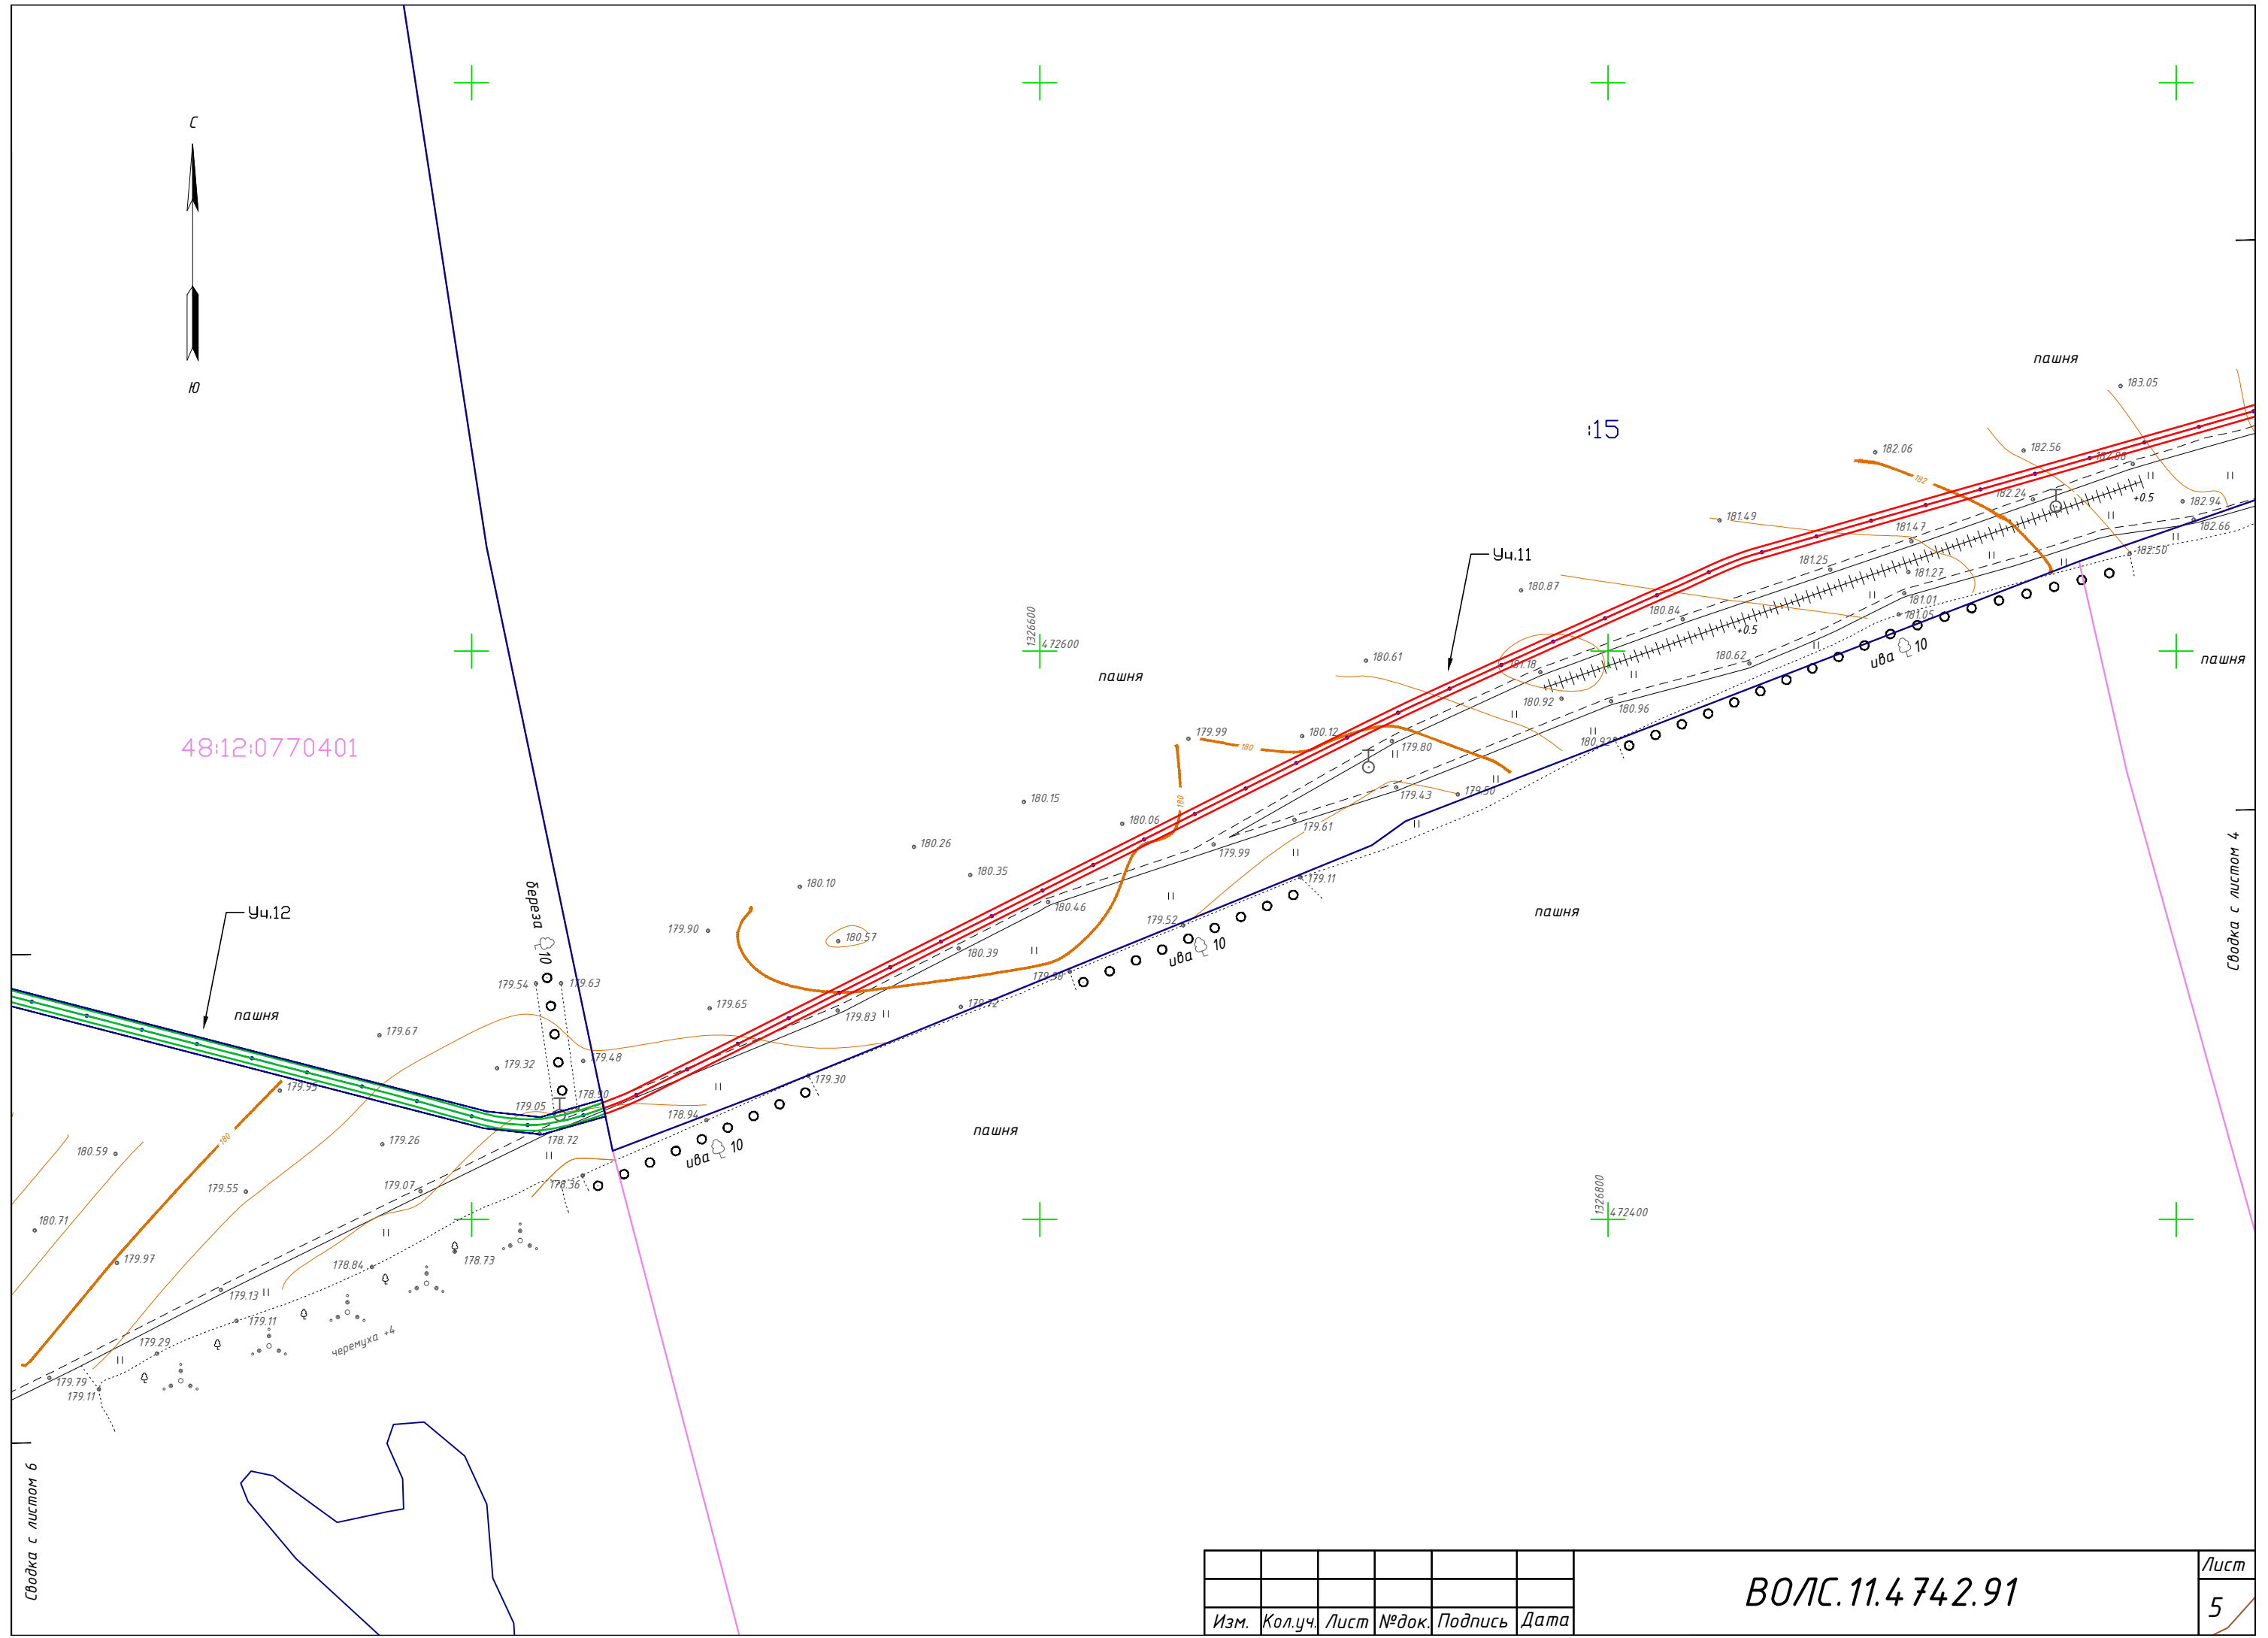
С

Ю

48:12:0770401

:15

пашня

183.05

182.06

182.56

182.80

182.24

+0.5

182.94

182.66

182.50

181.49

181.47

181.25

181.27

181.01

181.05

Уч.11

180.87

180.84

+0.5

180.62

181.18

180.92

180.96

180.92

180.61

1326600

472600

пашня

179.99

180

180.12

179.80

180

179.43

179.50

179.61

180.15

180.06

179.99

179.11

180.26

180.35

180.46

179.52

ива 10

пашня

180.10

180.57

180.39

179.90

179.98

береза 10

179.54

179.63

179.65

179.83

179.72

Уч.12

пашня

179.67

179.32

179.48

179.30

179.55

179.05

178.90

178.94

ива 10

пашня

180

180.59

179.26

178.72

179.55

179.07

178.36

180.71

178.73

179.97

178.84

179.13

179.11

черемуха +4

179.29

179.79

179.11

1326800

472400

ива 10

пашня

Сводка с листом 4

Сводка с листом 6

| | | | | | |
|---|---|---|---|---|---|
| | | | | | |
| Изм. | Кол.уч. | Лист | №док. | Подпись | Дата |

ВОЛС.11.4742.91

Лист

5